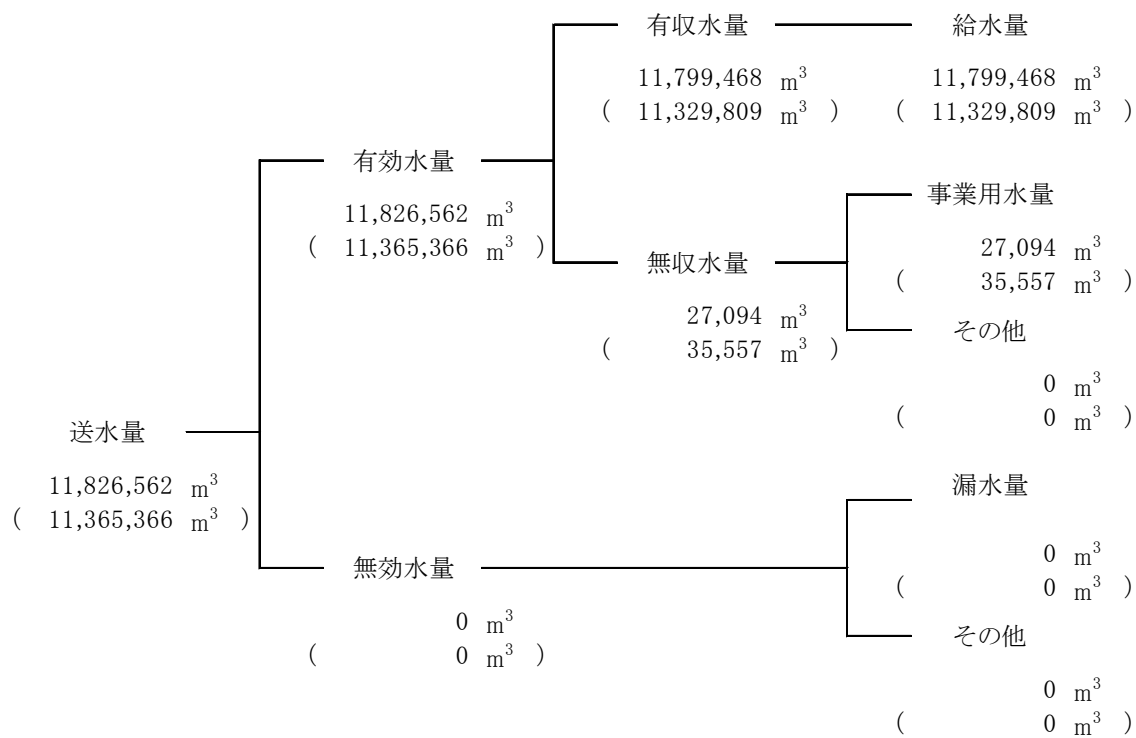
送水量
11,826,562 $m^3$
( 11,365,366 $m^3$ )

有効水量
11,826,562 $m^3$
( 11,365,366 $m^3$ )

有収水量
11,799,468 $m^3$
( 11,329,809 $m^3$ )

給水量
11,799,468 $m^3$
( 11,329,809 $m^3$ )

無収水量
27,094 $m^3$
( 35,557 $m^3$ )

事業用水量
27,094 $m^3$
( 35,557 $m^3$ )

その他
0 $m^3$
( 0 $m^3$ )

無効水量
0 $m^3$
( 0 $m^3$ )

漏水量
0 $m^3$
( 0 $m^3$ )

その他
0 $m^3$
( 0 $m^3$ )